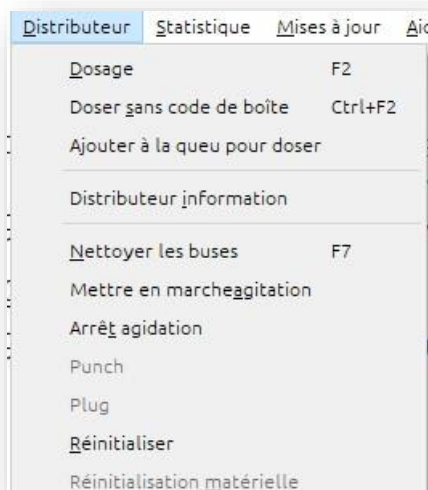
Distributeur Statistique Mises à jour Aic

Dosage F2
Doser sans code de boîte Ctrl+F2
Ajouter à la queu pour doser

Distributeur information

Nettoyer les buses F7
Mettre en marcheagitation
Arrêt agidation
Punch
Plug
Réinitialiser
Réinitialisation matérielle